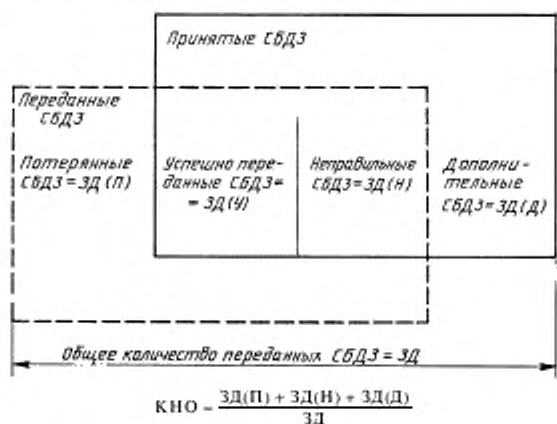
Принятые СБДЗ

Переданные СБДЗ

Потерянные СБДЗ = ЗД (П)

Успешно переданные СБДЗ = = ЗД (У)

Неправильные СБДЗ = ЗД (Н)

Дополнительные СБДЗ = ЗД (Д)

Общее количество переданных СБДЗ = ЗД

$КНО = \frac{ЗД(П) + ЗД(Н) + ЗД(Д)}{ЗД}$